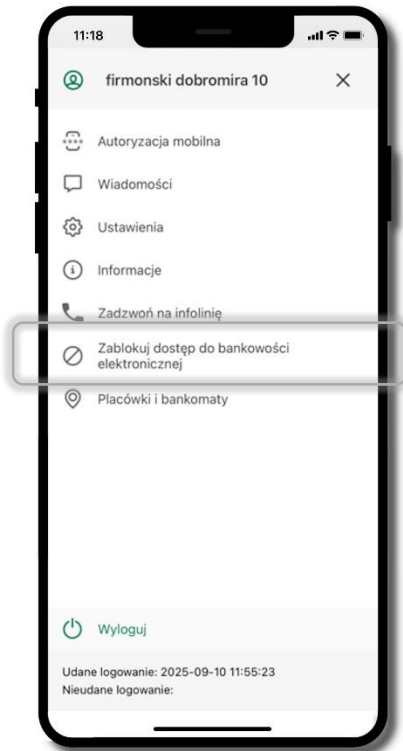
11:18

firmonski dobromira 10

×

Autoryzacja mobilna

Wiadomości

Ustawienia

Informacje

Zadzwoń na infolinię

Zablokuj dostęp do bankowości elektronicznej

Placówki i bankomaty

Wyloguj

Udane logowanie: 2025-09-10 11:55:23
Nieudane logowanie: